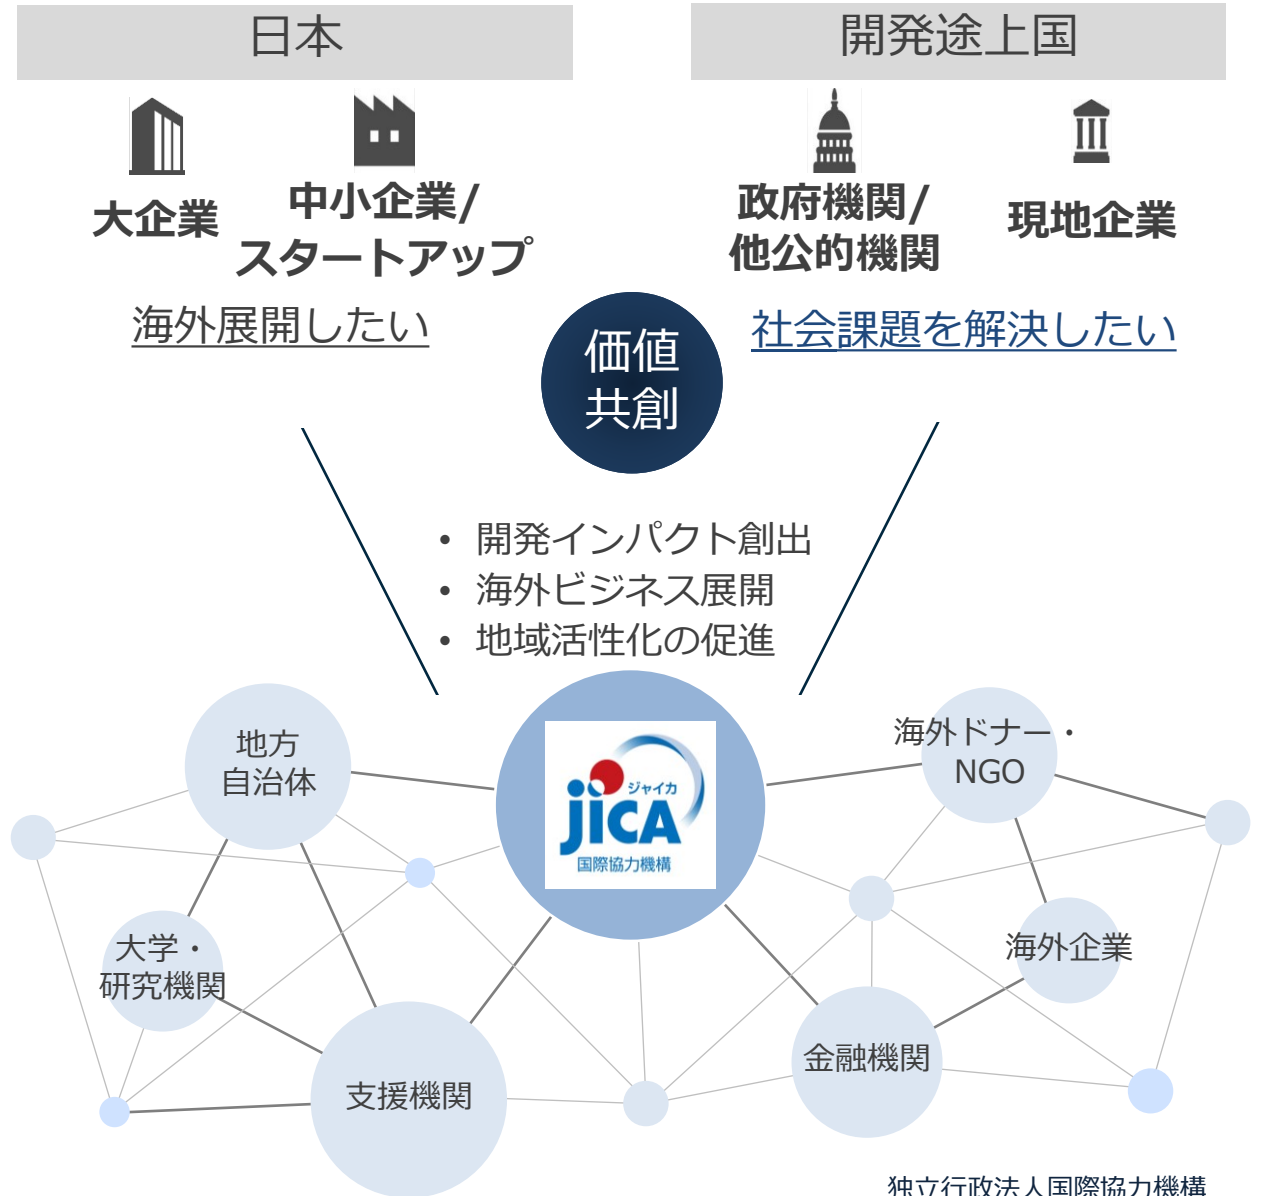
日本

開発途上国

大企業

中小企業/
スタートアップ

政府機関/
他公的機関

現地企業

海外展開したい

価値
共創

社会課題を解決したい

• 開発インパクト創出
• 海外ビジネス展開
• 地域活性化の促進

地方
自治体

ジャイカ
JICA
国際協力機構

海外ドナー・
NGO

大学・
研究機関

海外企業

金融機関

支援機関

独立行政法人国際協力機構